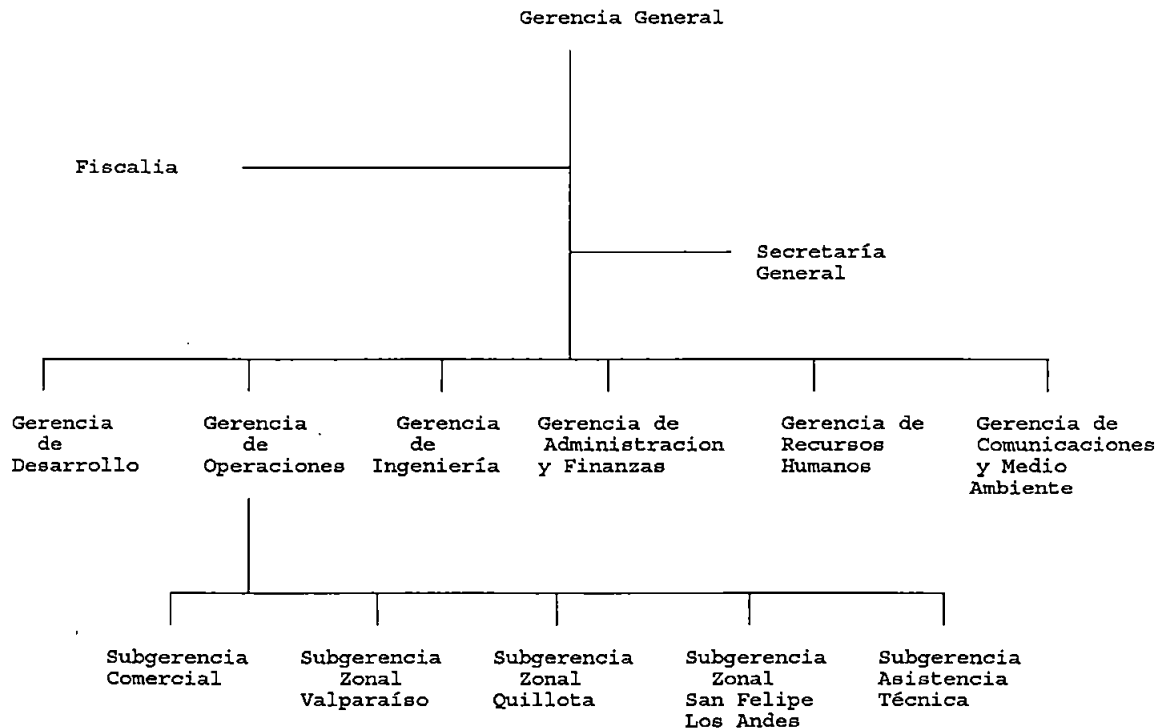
Gerencia General

Fiscalia

Secretaría General

Gerencia de Desarrollo

Gerencia de Operaciones

Gerencia de Ingeniería

Gerencia de Administracion y Finanzas

Gerencia de Recursos Humanos

Gerencia de Comunicaciones y Medio Ambiente

Subgerencia Comercial

Subgerencia Zonal Valparaíso

Subgerencia Zonal Quillota

Subgerencia Zonal San Felipe Los Andes

Subgerencia Asistencia Técnica